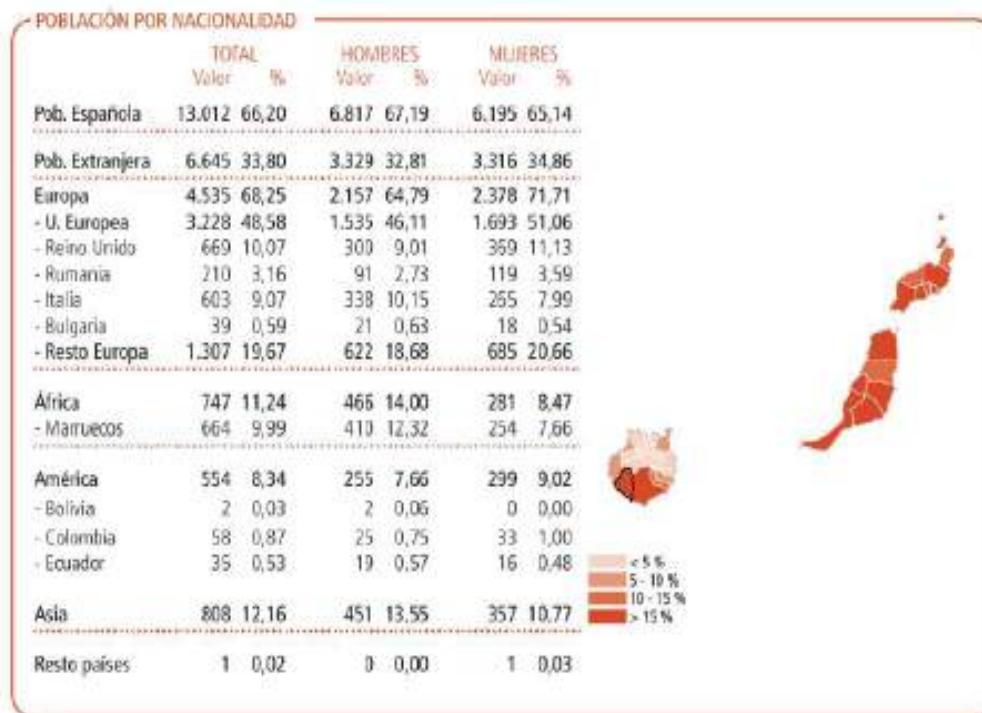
POBLACIÓN POR NACIONALIDAD

| | TOTAL Valor | TOTAL % | HOMBRES Valor | HOMBRES % | MUJERES Valor | MUJERES % |
|---|---|---|---|---|---|---|
| Pob. Española | 13.012 | 66,20 | 6.817 | 67,19 | 6.195 | 65,14 |
| Pob. Extranjera | 6.645 | 33,80 | 3.329 | 32,81 | 3.316 | 34,86 |
| Europa | 4.535 | 68,25 | 2.157 | 64,79 | 2.378 | 71,71 |
| - U. Europea | 3.228 | 48,58 | 1.535 | 46,11 | 1.693 | 51,06 |
| - Reino Unido | 669 | 10,07 | 300 | 9,01 | 369 | 11,13 |
| - Rumania | 210 | 3,16 | 91 | 2,73 | 119 | 3,59 |
| - Italia | 603 | 9,07 | 338 | 10,15 | 265 | 7,99 |
| - Bulgaria | 39 | 0,59 | 21 | 0,63 | 18 | 0,54 |
| - Resto Europa | 1.307 | 19,67 | 622 | 18,68 | 685 | 20,66 |
| África | 747 | 11,24 | 466 | 14,00 | 281 | 8,47 |
| - Marruecos | 664 | 9,99 | 410 | 12,32 | 254 | 7,66 |
| América | 554 | 8,34 | 255 | 7,66 | 299 | 9,02 |
| - Bolivia | 2 | 0,03 | 2 | 0,06 | 0 | 0,00 |
| - Colombia | 58 | 0,87 | 25 | 0,75 | 33 | 1,00 |
| - Ecuador | 35 | 0,53 | 19 | 0,57 | 16 | 0,48 |
| Asia | 808 | 12,16 | 451 | 13,55 | 357 | 10,77 |
| Resto países | 1 | 0,02 | 0 | 0,00 | 1 | 0,03 |

< 5 %
5 - 10 %
10 - 15 %
> 15 %